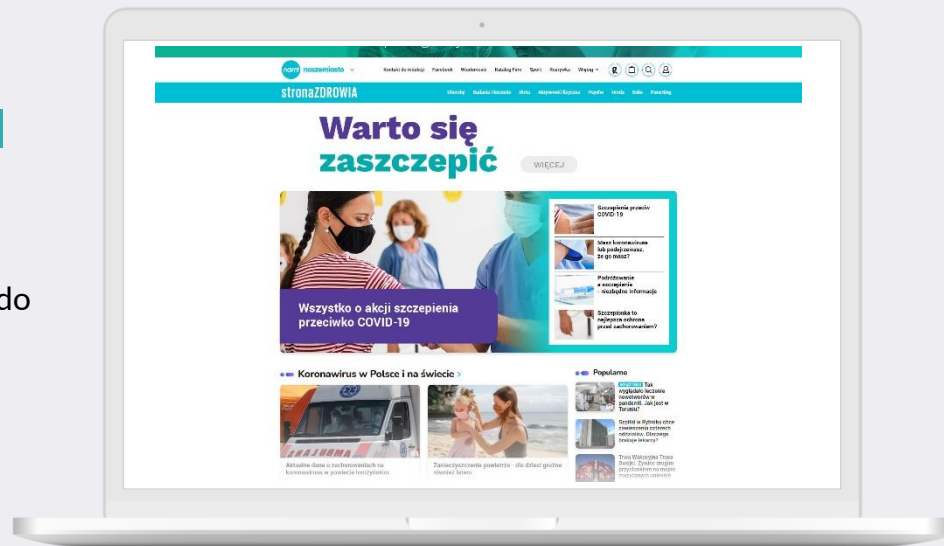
do

naszemiasto

Redakcja do kontaktu Poradnik Wiadomości Katalog Firm Sport Rozrywka Więcej

stronaZDROWIA

Warto się zaszczepić

WIĘCEJ

Szczepienia przeciw COVID-19

Masz koronawirusa lub podejrzewasz, że go masz?

Podróżowanie a szczepienie - niezbędne informacje

Szczepionka to najlepsza ochrona przed zachorowaniem?

Wszystko o akcji szczepienia przeciwko COVID-19

Koronawirus w Polsce i na świecie >

Popularne

Aktualne dane o zachorowaniach na koronawirusa w powiecie toruńskim

Zanieczyszczenia powietrza - dla dzieci groźne również latem

Tak wygląda leczenie noworodków w pandemii. Jak jest w Toruniu?

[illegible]

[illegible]